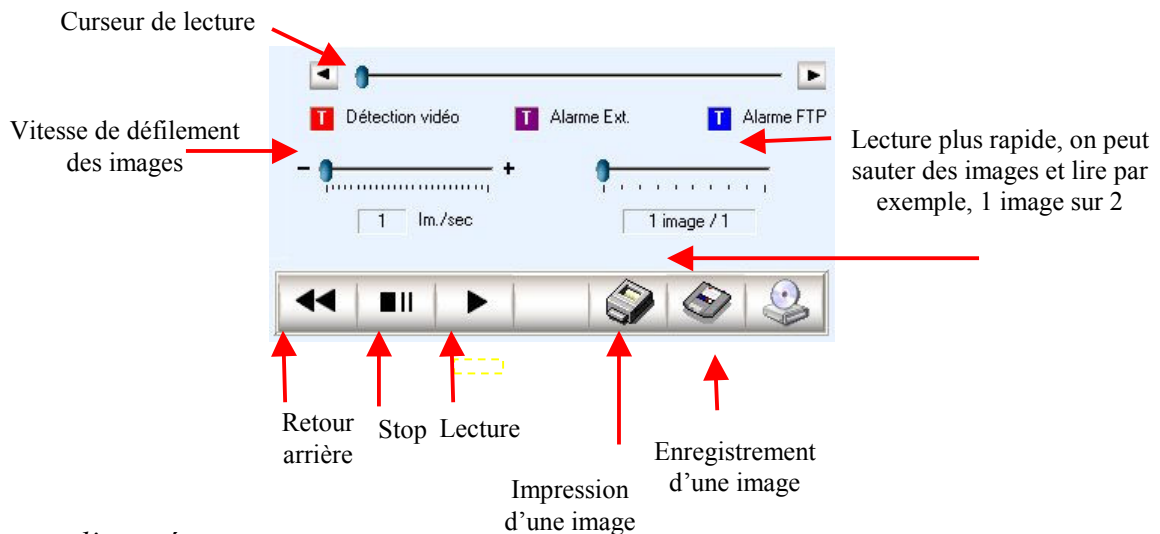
Curseur de lecture

T Détection vidéo
T Alarme Ext.
T Alarme FTP

Vitesse de défilement des images

Lecture plus rapide, on peut sauter des images et lire par exemple, 1 image sur 2

−
+

1 Im./sec

1 image / 1

Retour arrière

Stop

Lecture

Impression d'une image

Enregistrement d'une image

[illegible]